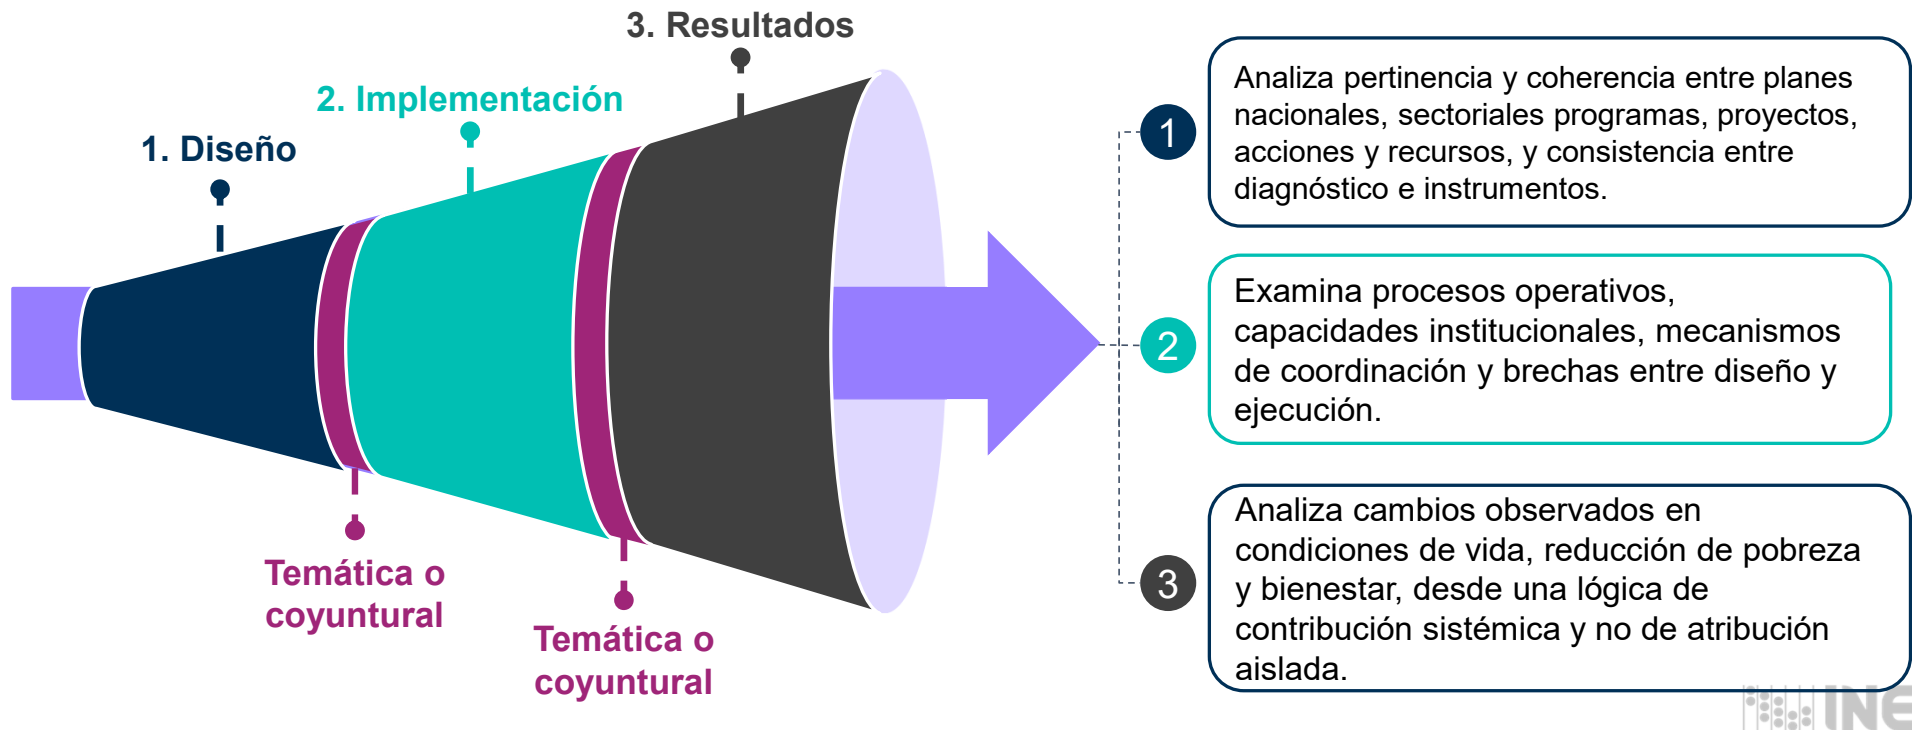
3. Resultados

2. Implementación

1. Diseño

Temática o coyuntural

Temática o coyuntural

1

Analiza pertinencia y coherencia entre planes nacionales, sectoriales programas, proyectos, acciones y recursos, y consistencia entre diagnóstico e instrumentos.

2

Examina procesos operativos, capacidades institucionales, mecanismos de coordinación y brechas entre diseño y ejecución.

3

Analiza cambios observados en condiciones de vida, reducción de pobreza y bienestar, desde una lógica de contribución sistémica y no de atribución aislada.

INE